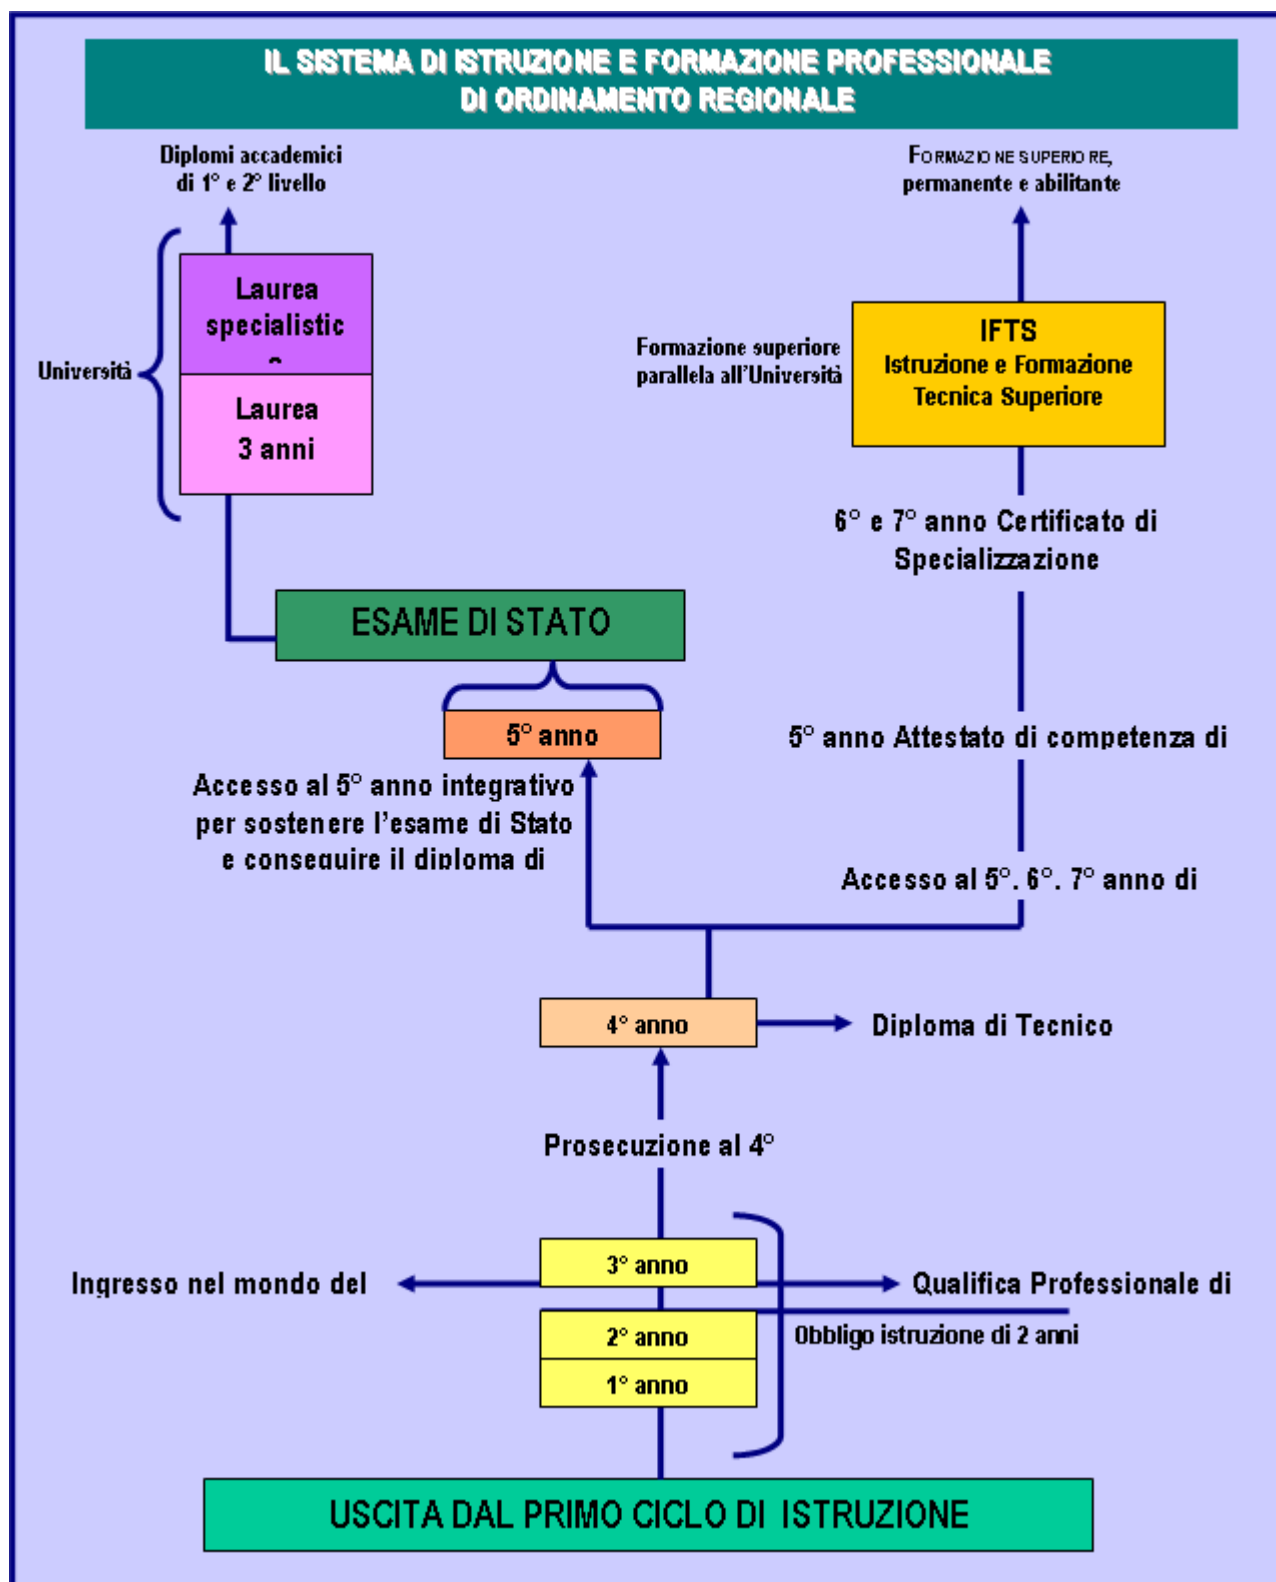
IL SISTEMA DI ISTRUZIONE E FORMAZIONE PROFESSIONALE DI ORDINAMENTO REGIONALE

Diplomi accademici di 1° e 2° livello

FORMAZIONE SUPERIORE, permanente e abilitante

Università

Laurea specialistic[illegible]

Laurea 3 anni

Formazione superiore parallela all'Università

IFTS Istruzione e Formazione Tecnica Superiore

6° e 7° anno Certificato di Specializzazione

ESAME DI STATO

5° anno

5° anno Attestato di competenza di

Accesso al 5° anno integrativo per sostenere l'esame di Stato e conseguire il diploma di

Accesso al 5°. 6°. 7° anno di

4° anno

Diploma di Tecnico

Prosecuzione al 4°

Ingresso nel mondo del

3° anno

Qualifica Professionale di

2° anno

Obbligo istruzione di 2 anni

1° anno

USCITA DAL PRIMO CICLO DI ISTRUZIONE